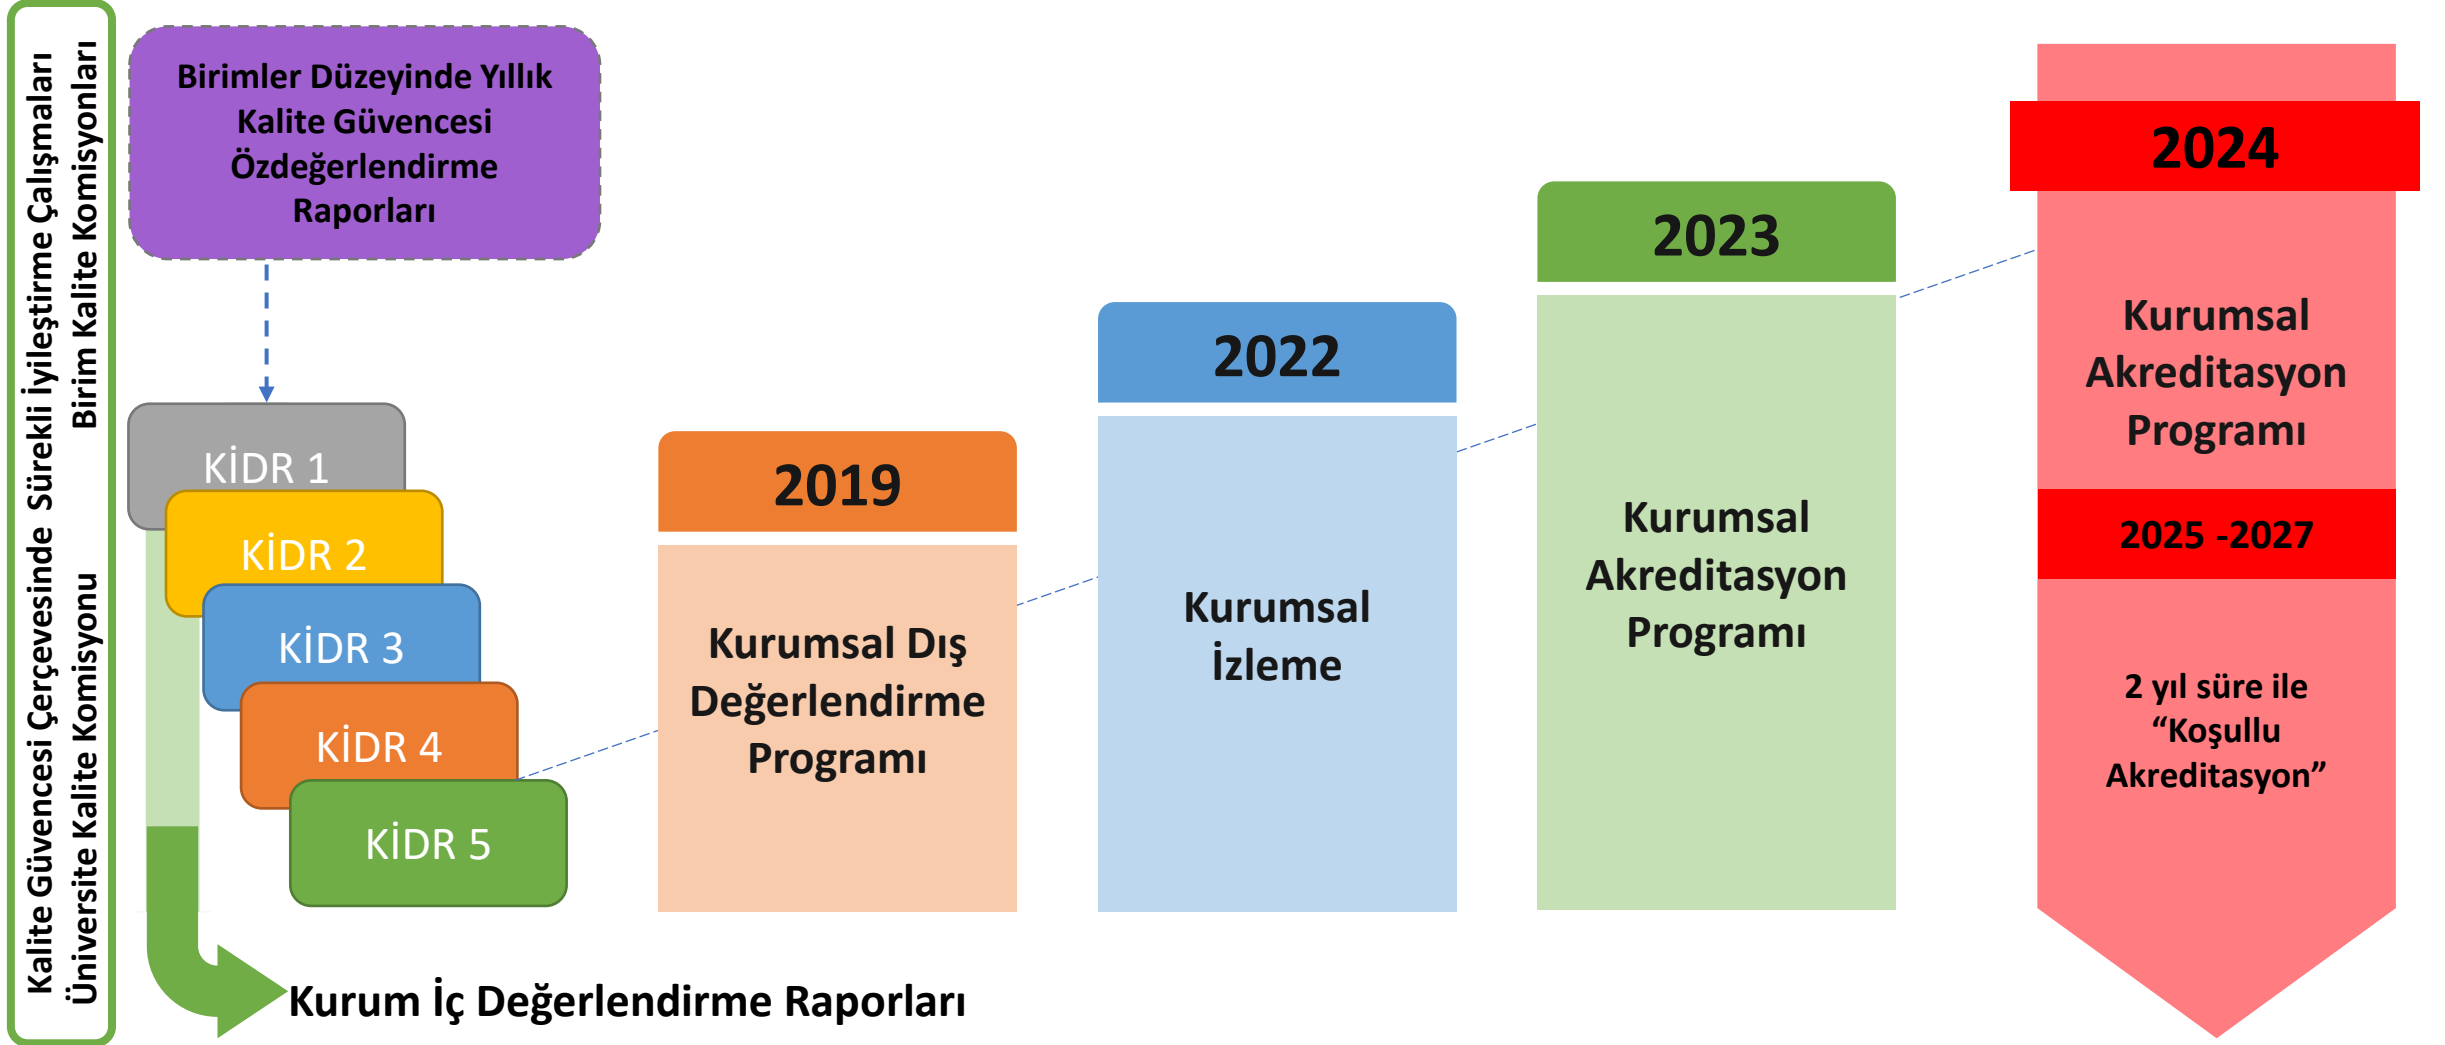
Kalite Güvencesi Çerçevesinde Sürekli İyileştirme Çalışmaları
Üniversite Kalite Komisyonu Birim Kalite Komisyonları

Birimler Düzeyinde Yıllık Kalite Güvencesi Özdeğerlendirme Raporları

KİDR 1
KİDR 2
KİDR 3
KİDR 4
KİDR 5

Kurum İç Değerlendirme Raporları

2019
Kurumsal Dış Değerlendirme Programı

2022
Kurumsal İzleme

2023
Kurumsal Akreditasyon Programı

2024
Kurumsal Akreditasyon Programı

2025 -2027
2 yıl süre ile "Koşullu Akreditasyon"